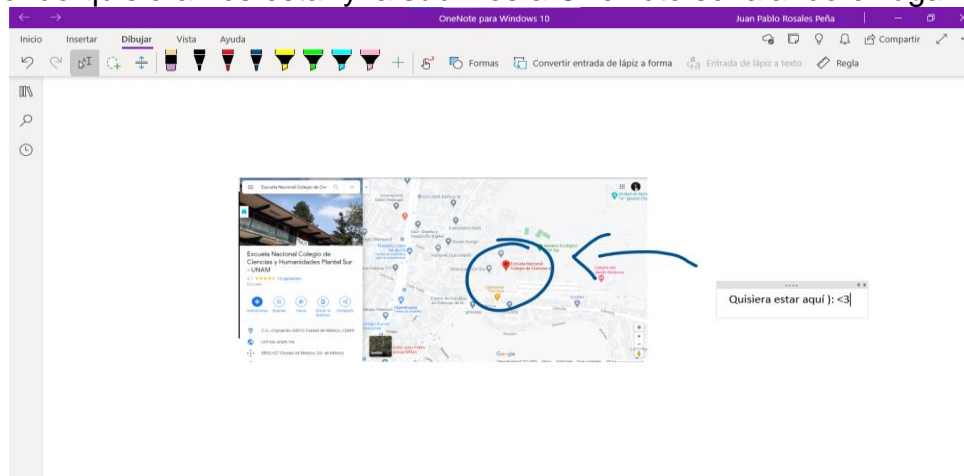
OneNote para Windows 10

Juan Pablo Rosales Peña

Inicio Insertar Dibujar Vista Ayuda

Compartir

Formas Convertir entrada de lápiz a forma Entrada de lápiz a texto Regla

Escuela Nacional Colegio de Cie

Escuela Nacional Colegio de Ciencias y Humanidades Plantel Sur - UNAM

Escuela

Escuela Nacional Colegio de Ciencias

Google

Quisiera estar aquí ): <3